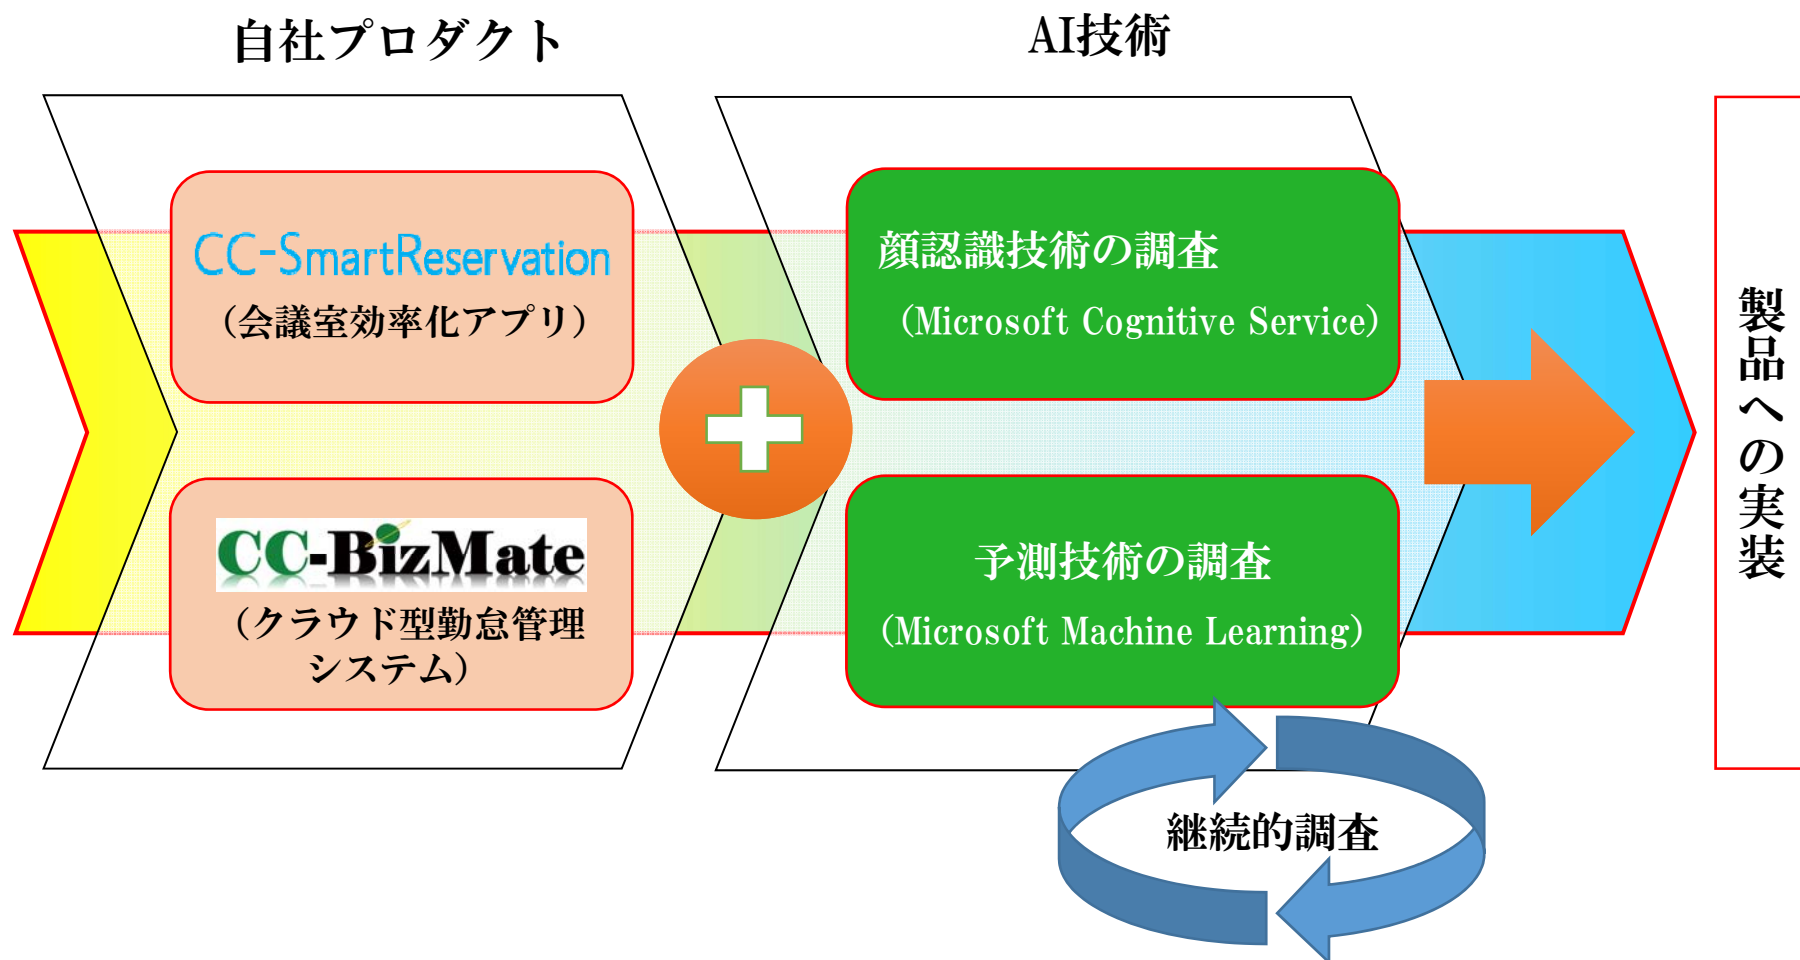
自社プロダクト

AI技術

CC-SmartReservation
（会議室効率化アプリ）

CC-BizMate
（クラウド型勤怠管理システム）

顔認識技術の調査
（Microsoft Cognitive Service）

予測技術の調査
（Microsoft Machine Learning）

継続的調査

製品への実装